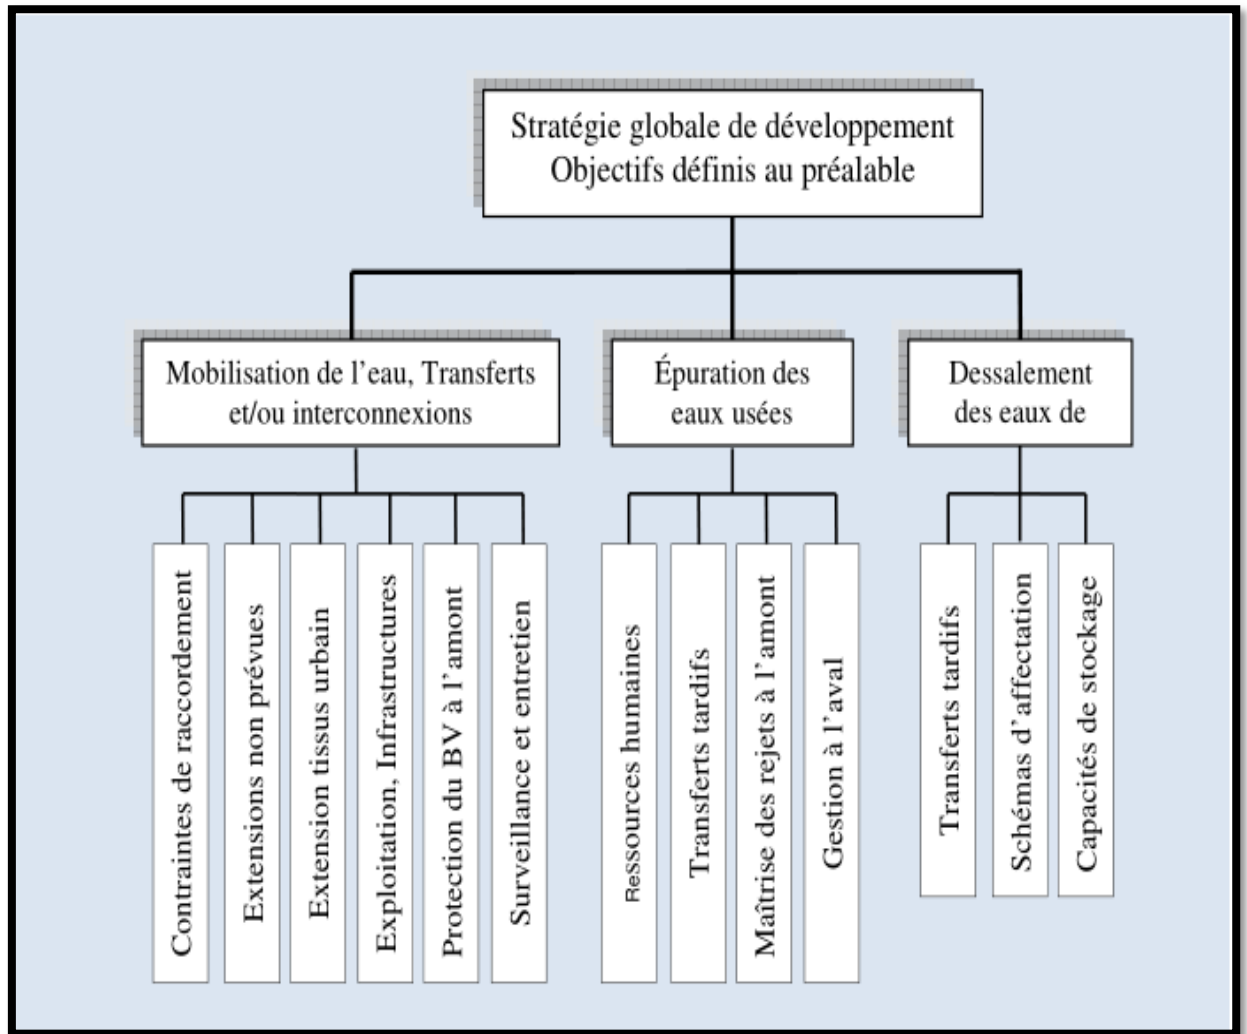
Stratégie globale de développement
Objectifs définis au préalable

Mobilisation de l'eau, Transferts et/ou interconnexions

Épuration des eaux usées

Dessalement des eaux de

Contraintes de raccordement

Extensions non prévues

Extension tissus urbain

Exploitation, Infrastructures

Protection du BV à l'amont

Surveillance et entretien

Ressources humaines

Transferts tardifs

Maîtrise des rejets à l'amont

Gestion à l'aval

Transferts tardifs

Schémas d'affectation

Capacités de stockage